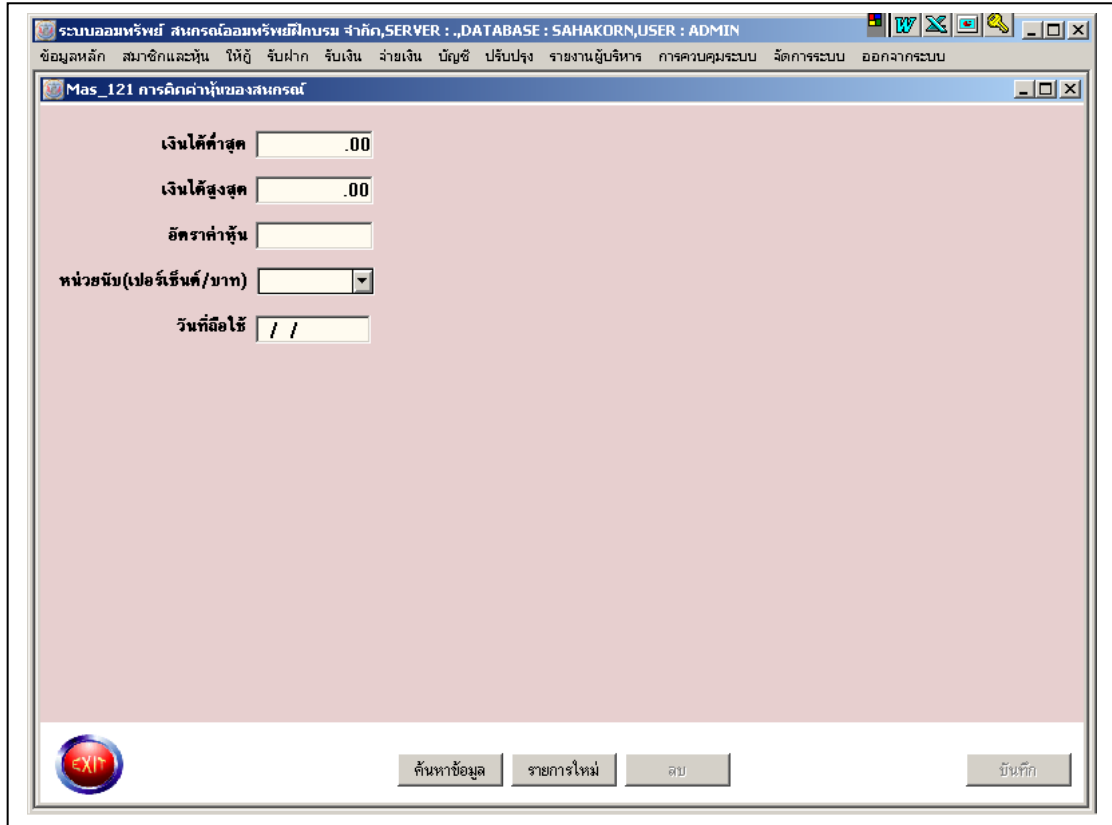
ระบบออมทรัพย์ สหกรณ์ออมทรัพย์ฝึกบรม จำกัด,SERVER : .,DATABASE : SAHAKORN,USER : ADMIN

ข้อมูลหลัก สมาชิกและหุ้น ให้กู้ รับฝาก รับเงิน จ่ายเงิน บัญชี ปรับปรุง รายงานผู้บริหาร การควบคุมระบบ จัดการระบบ ออกจากระบบ

Mas_121 การคิดค่าหุ้นของสหกรณ์

เงินได้ต่ำสุด .00

เงินได้สูงสุด .00

อัตราค่าหุ้น

หน่วยนับ(เปอร์เซ็นต์/บาท)

วันที่ถือใช้ / /

EXIT

ค้นหาข้อมูล รายการใหม่ ลบ บันทึก